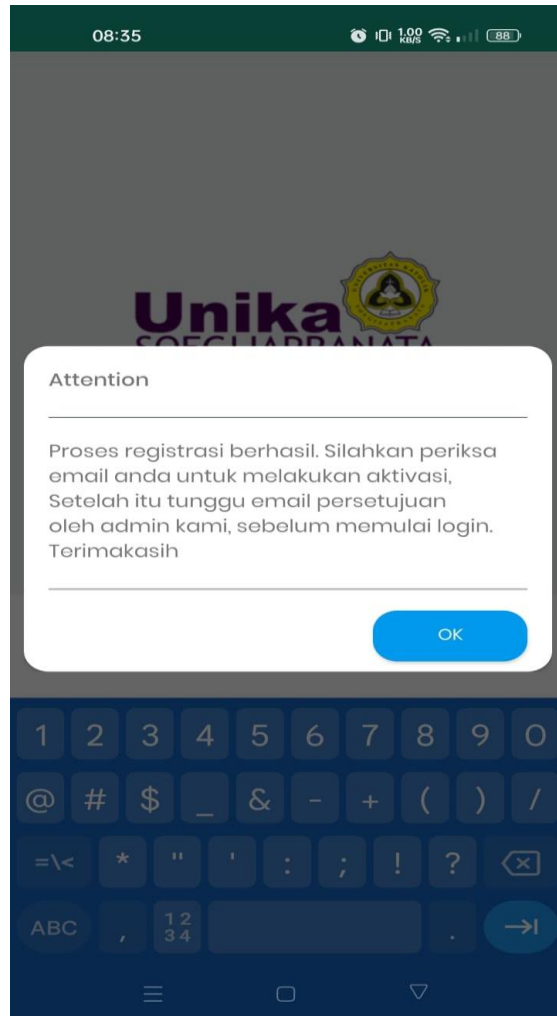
08:35

1,00 KB/S

88

Unika

Attention

Proses registrasi berhasil. Silahkan periksa email anda untuk melakukan aktivasi, Setelah itu tunggu email persetujuan oleh admin kami, sebelum memulai login. Terimakasih

OK

1 2 3 4 5 6 7 8 9 0

@ # $ _ & - + ( ) /

=\< * " ' : ; ! ?

ABC , 12 34 .